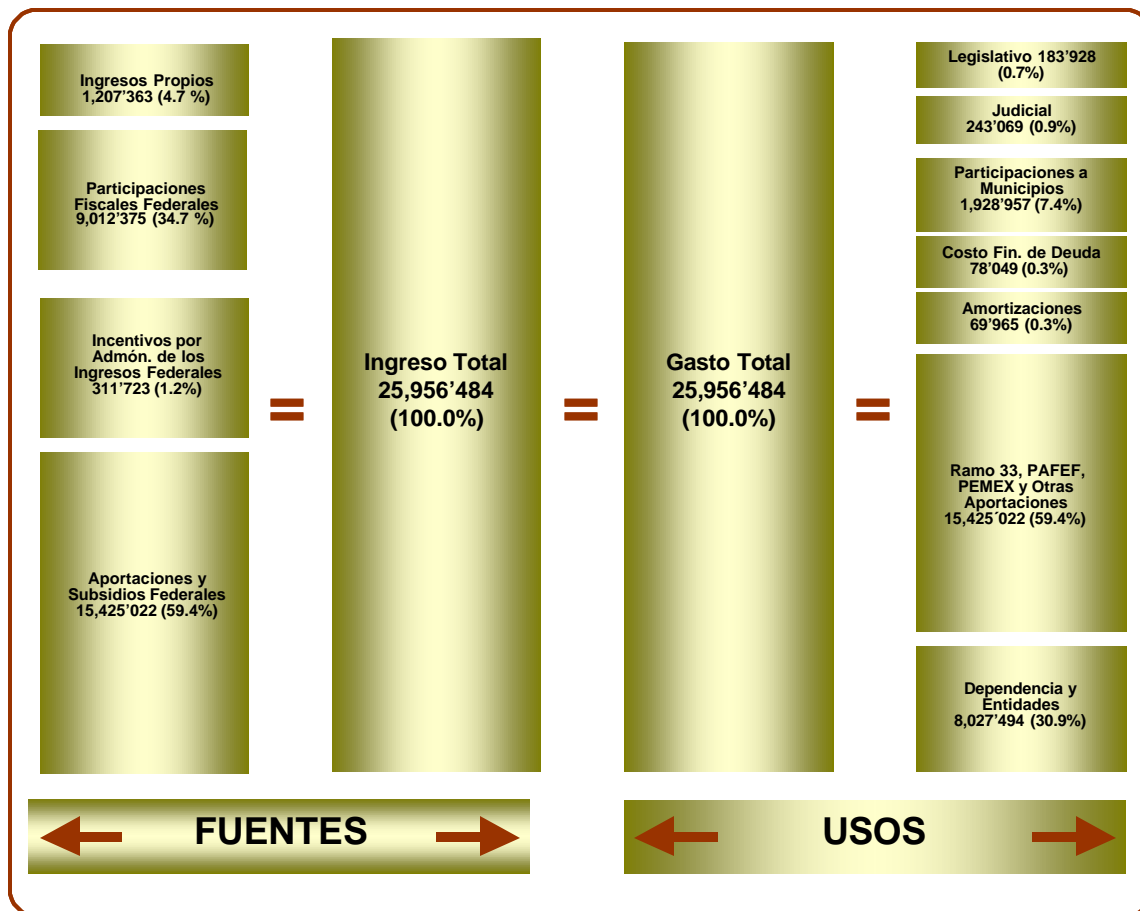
Ingresos Propios
1,207'363 (4.7 %)

Participaciones Fiscales Federales
9,012'375 (34.7 %)

Incentivos por Admón. de los Ingresos Federales
311'723 (1.2%)

Aportaciones y Subsidios Federales
15,425'022 (59.4%)

=

Ingreso Total
25,956'484
(100.0%)

=

Gasto Total
25,956'484
(100.0%)

=

Legislativo 183'928
(0.7%)

Judicial
243'069 (0.9%)

Participaciones a Municipios
1,928'957 (7.4%)

Costo Fin. de Deuda
78'049 (0.3%)

Amortizaciones
69'965 (0.3%)

Ramo 33, PAFEF, PEMEX y Otras Aportaciones
15,425´022 (59.4%)

Dependencia y Entidades
8,027'494 (30.9%)

FUENTES

USOS